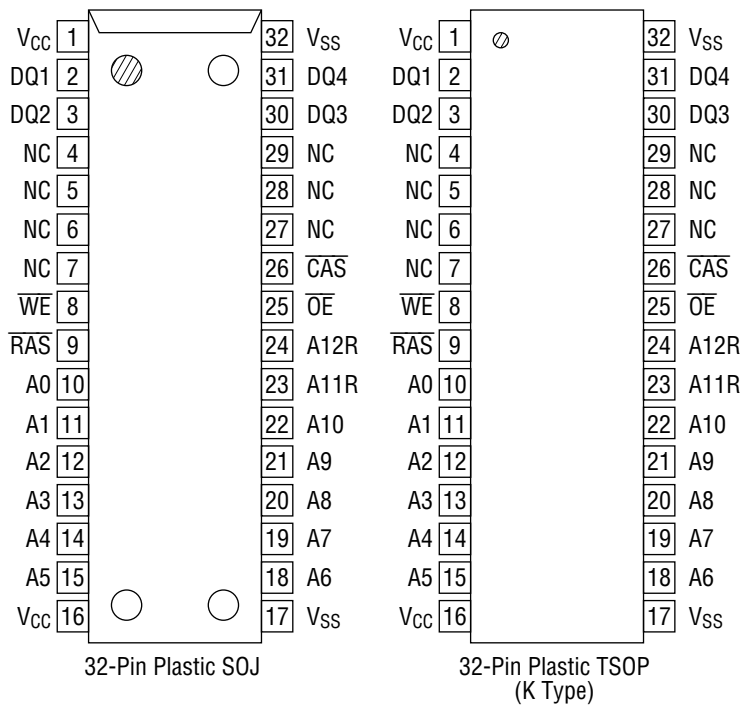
$V_{CC}$ 1
DQ1 2
DQ2 3
NC 4
NC 5
NC 6
NC 7
$\overline{WE}$ 8
$\overline{RAS}$ 9
A0 10
A1 11
A2 12
A3 13
A4 14
A5 15
$V_{CC}$ 16

32 $V_{SS}$
31 DQ4
30 DQ3
29 NC
28 NC
27 NC
26 $\overline{CAS}$
25 $\overline{OE}$
24 A12R
23 A11R
22 A10
21 A9
20 A8
19 A7
18 A6
17 $V_{SS}$

32-Pin Plastic SOJ

$V_{CC}$ 1
DQ1 2
DQ2 3
NC 4
NC 5
NC 6
NC 7
$\overline{WE}$ 8
$\overline{RAS}$ 9
A0 10
A1 11
A2 12
A3 13
A4 14
A5 15
$V_{CC}$ 16

32 $V_{SS}$
31 DQ4
30 DQ3
29 NC
28 NC
27 NC
26 $\overline{CAS}$
25 $\overline{OE}$
24 A12R
23 A11R
22 A10
21 A9
20 A8
19 A7
18 A6
17 $V_{SS}$

32-Pin Plastic TSOP
(K Type)